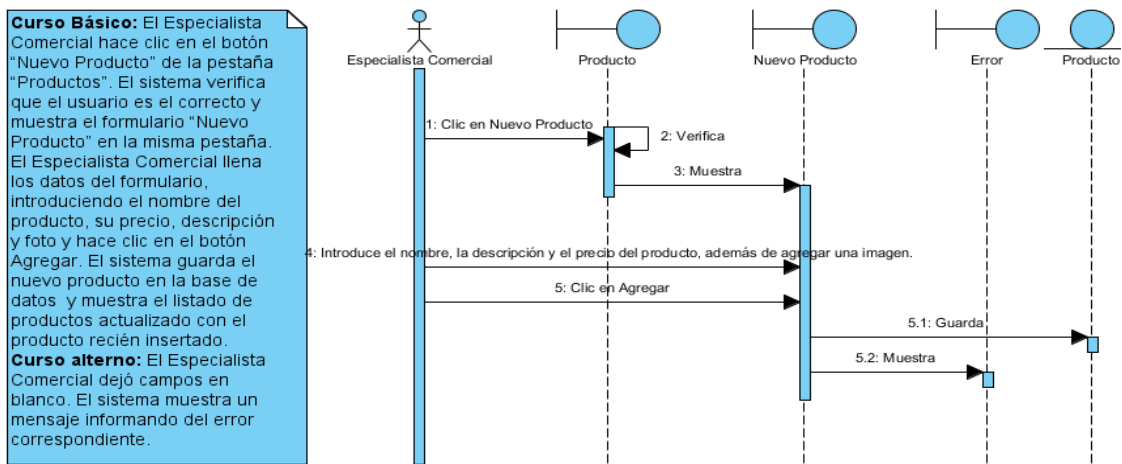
**Curso Básico:** El Especialista Comercial hace clic en el botón "Nuevo Producto" de la pestaña "Productos". El sistema verifica que el usuario es el correcto y muestra el formulario "Nuevo Producto" en la misma pestaña. El Especialista Comercial llena los datos del formulario, introduciendo el nombre del producto, su precio, descripción y foto y hace clic en el botón Agregar. El sistema guarda el nuevo producto en la base de datos y muestra el listado de productos actualizado con el producto recién insertado.
**Curso alterno:** El Especialista Comercial dejó campos en blanco. El sistema muestra un mensaje informando del error correspondiente.

Especialista Comercial

Producto

Nuevo Producto

Error

Producto

1: Clic en Nuevo Producto

2: Verifica

3: Muestra

4: Introduce el nombre, la descripción y el precio del producto, además de agregar una imagen.

5: Clic en Agregar

5.1: Guarda

5.2: Muestra